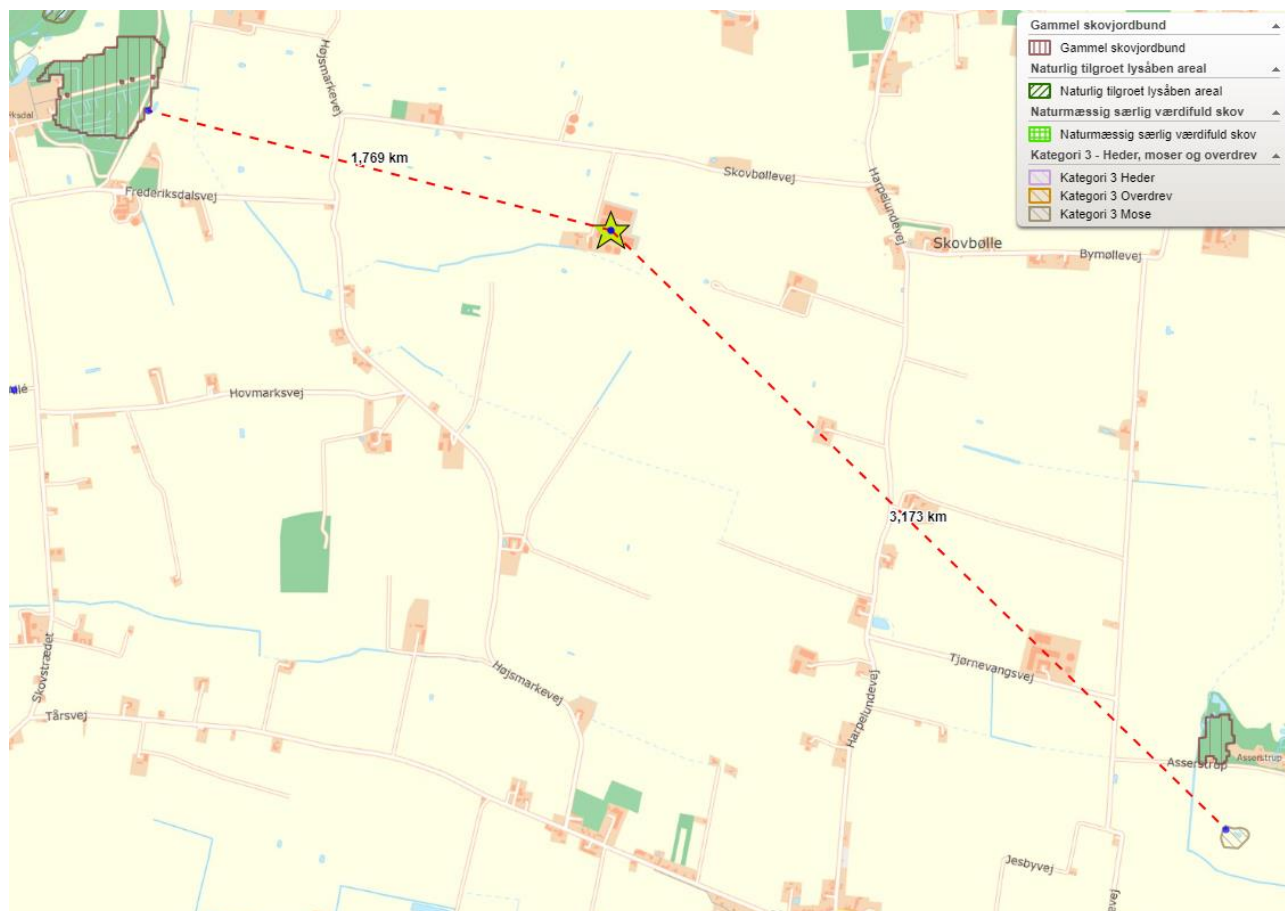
Gammel skovjordbund
Gammel skovjordbund
Naturlig tilgroet lysåben areal
Naturlig tilgroet lysåben areal
Naturmæssig særlig værdifuld skov
Naturmæssig særlig værdifuld skov
Kategori 3 - Heder, moser og overdrev
Kategori 3 Heder
Kategori 3 Overdrev
Kategori 3 Mose

rksdal
Højsmarkevej
1,769 km
Skovbøllevej
Harpelundevej
Frederiksdalsvej
Skovbølle
Bymøllevej
Hovmarksvej
3,173 km
Skovstræde
Tjørnevangsvej
Højsmarkevej
Harpelundevej
Tårsvej
Asserstrup
Asserstrup
Jesbyvej